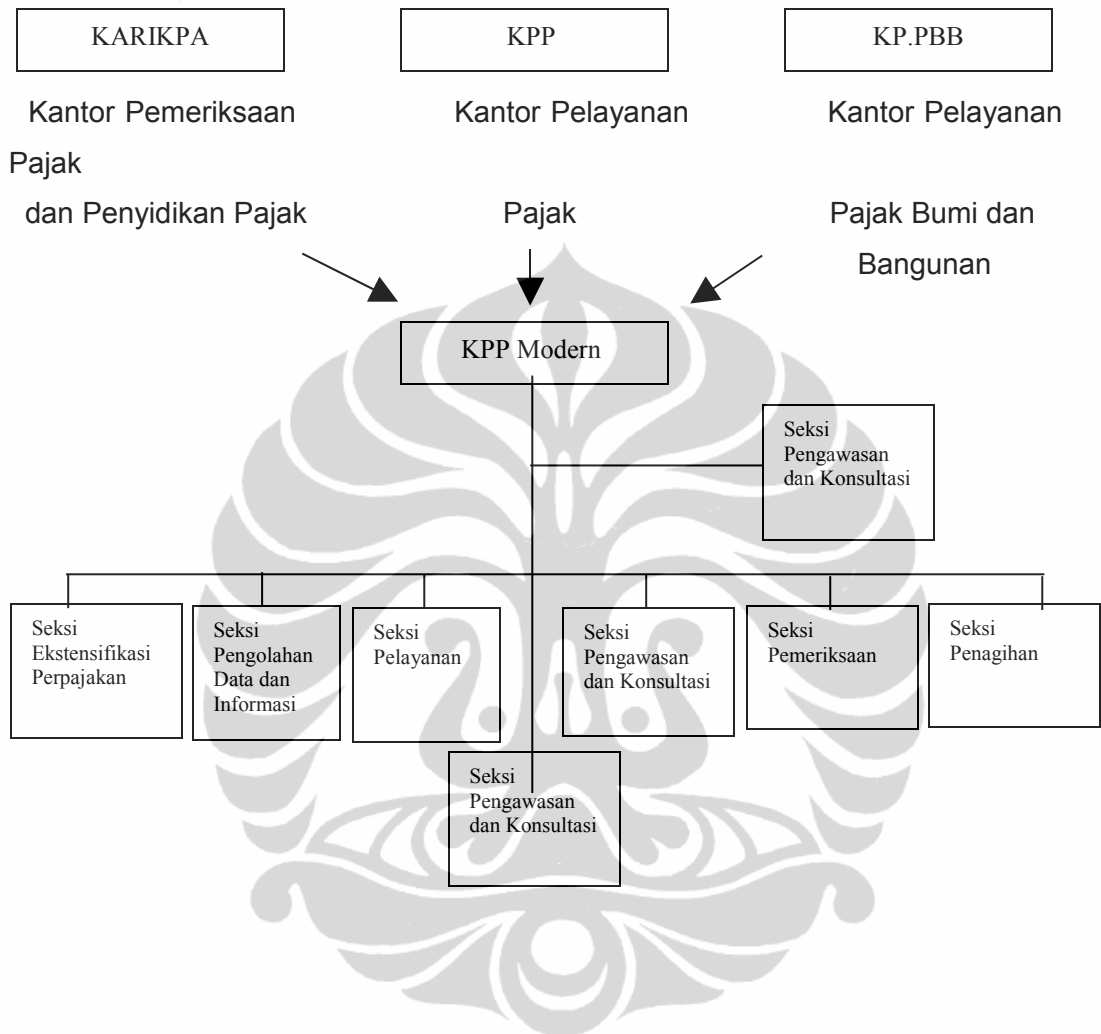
KARIKPA

KPP

KP.PBB

Kantor Pemeriksaan Pajak dan Penyidikan Pajak

Kantor Pelayanan Pajak

Kantor Pelayanan Pajak Bumi dan Bangunan

KPP Modern

Seksi Pengawasan dan Konsultasi

Seksi Ekstensifikasi Perpajakan

Seksi Pengolahan Data dan Informasi

Seksi Pelayanan

Seksi Pengawasan dan Konsultasi

Seksi Pemeriksaan

Seksi Penagihan

Seksi Pengawasan dan Konsultasi